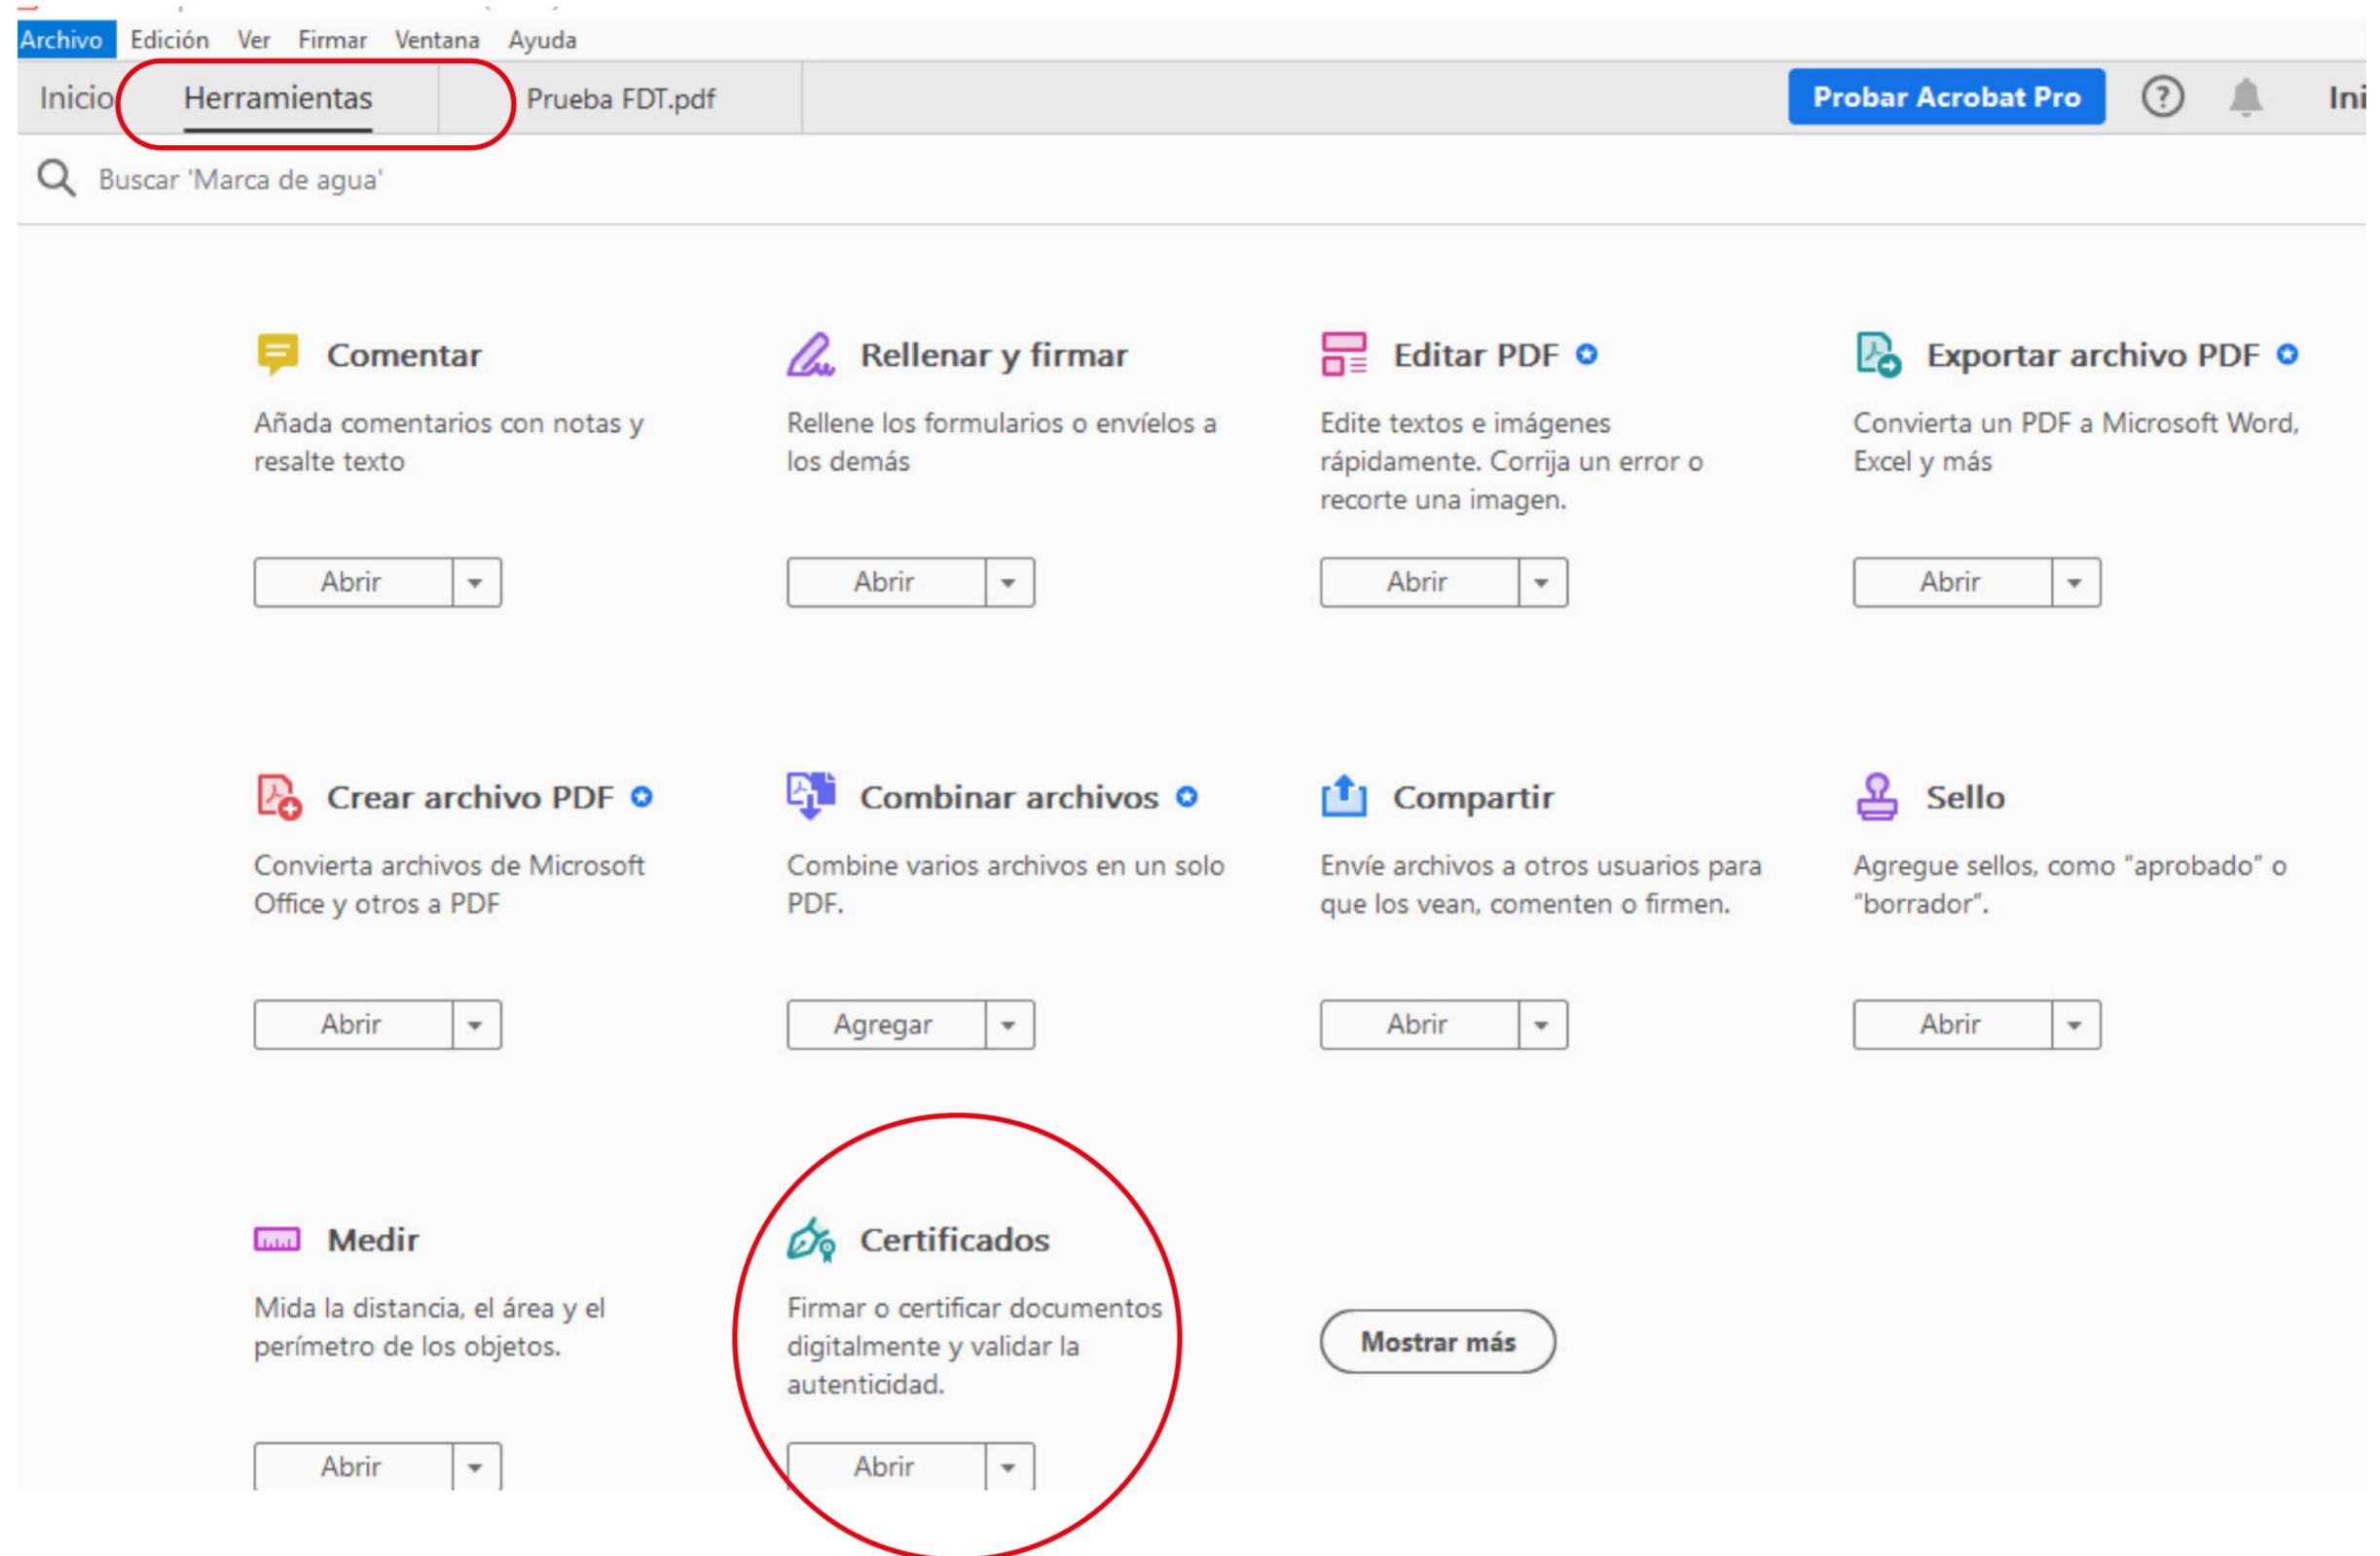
Archivo Edición Ver Firmar Ventana Ayuda

Inicio Herramientas Prueba FDT.pdf Probar Acrobat Pro Ini

Buscar 'Marca de agua'

Comentar
Añada comentarios con notas y resalte texto
Abrir

Rellenar y firmar
Rellene los formularios o envíelos a los demás
Abrir

Editar PDF
Edite textos e imágenes rápidamente. Corrija un error o recorte una imagen.
Abrir

Exportar archivo PDF
Convierta un PDF a Microsoft Word, Excel y más
Abrir

Crear archivo PDF
Convierta archivos de Microsoft Office y otros a PDF
Abrir

Combinar archivos
Combine varios archivos en un solo PDF.
Agregar

Compartir
Envíe archivos a otros usuarios para que los vean, comenten o firmen.
Abrir

Sello
Agregue sellos, como "aprobado" o "borrador".
Abrir

Medir
Mida la distancia, el área y el perímetro de los objetos.
Abrir

Certificados
Firmar o certificar documentos digitalmente y validar la autenticidad.
Abrir

Mostrar más